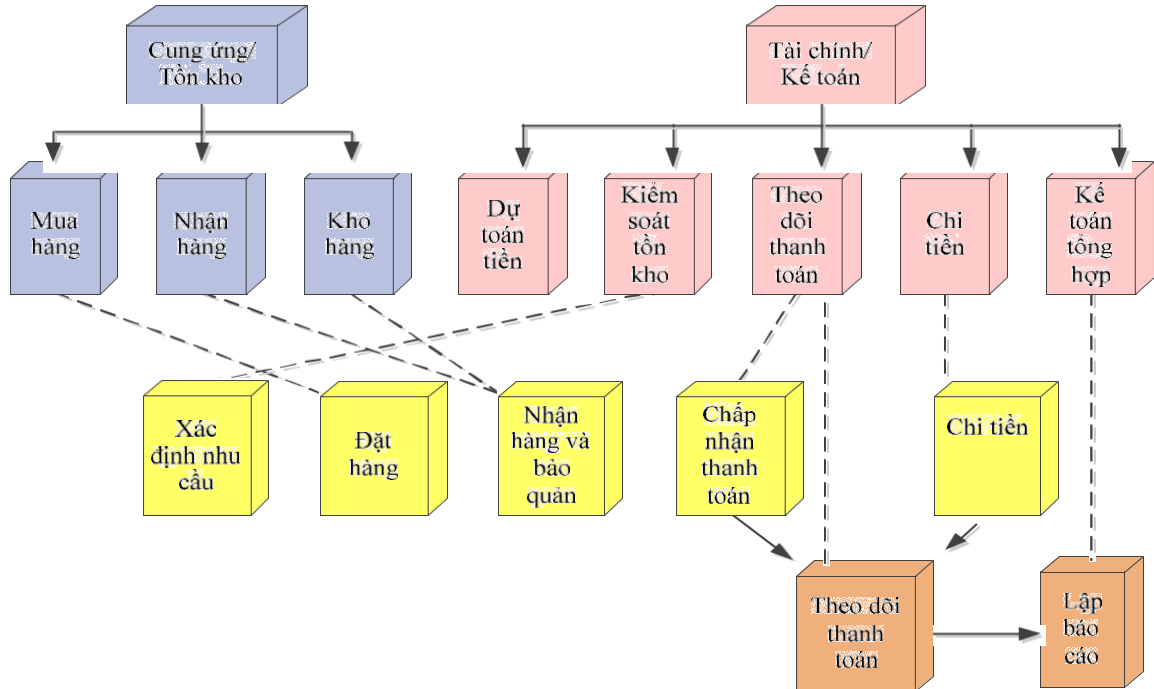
Cung ứng/ Tồn kho

Tài chính/ Kế toán

Mua hàng

Nhận hàng

Kho hàng

Dự toán tiền

Kiểm soát tồn kho

Theo dõi thanh toán

Chi tiền

Kế toán tổng hợp

Xác định nhu cầu

Đặt hàng

Nhận hàng và bảo quản

Chấp nhận thanh toán

Chi tiền

Theo dõi thanh toán

Lập báo cáo